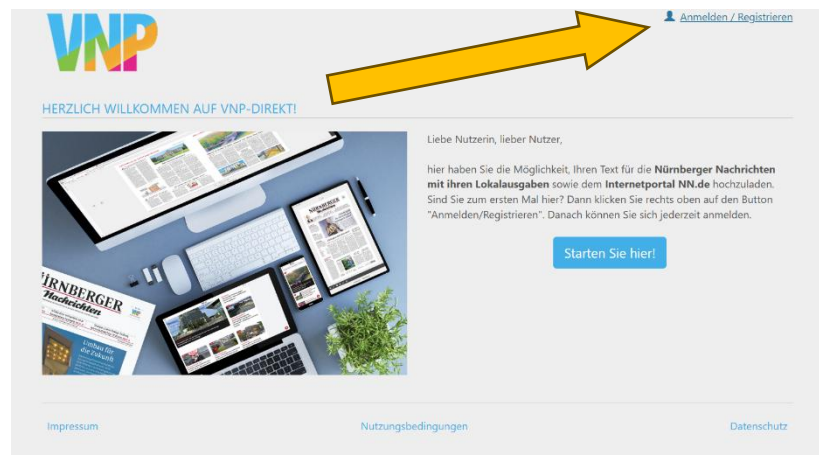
VNP

Anmelden / Registrieren

HERZLICH WILLKOMMEN AUF VNP-DIREKT!

Liebe Nutzerin, lieber Nutzer,

hier haben Sie die Möglichkeit, Ihren Text für die **Nürnberger Nachrichten mit ihren Lokalausgaben** sowie dem **Internetportal NN.de** hochzuladen. Sind Sie zum ersten Mal hier? Dann klicken Sie rechts oben auf den Button "Anmelden/Registrieren". Danach können Sie sich jederzeit anmelden.

Starten Sie hier!

ÜRNBERGER Nachrichten

Umbau für die Zukunft

Impressum

Nutzungsbedingungen

Datenschutz